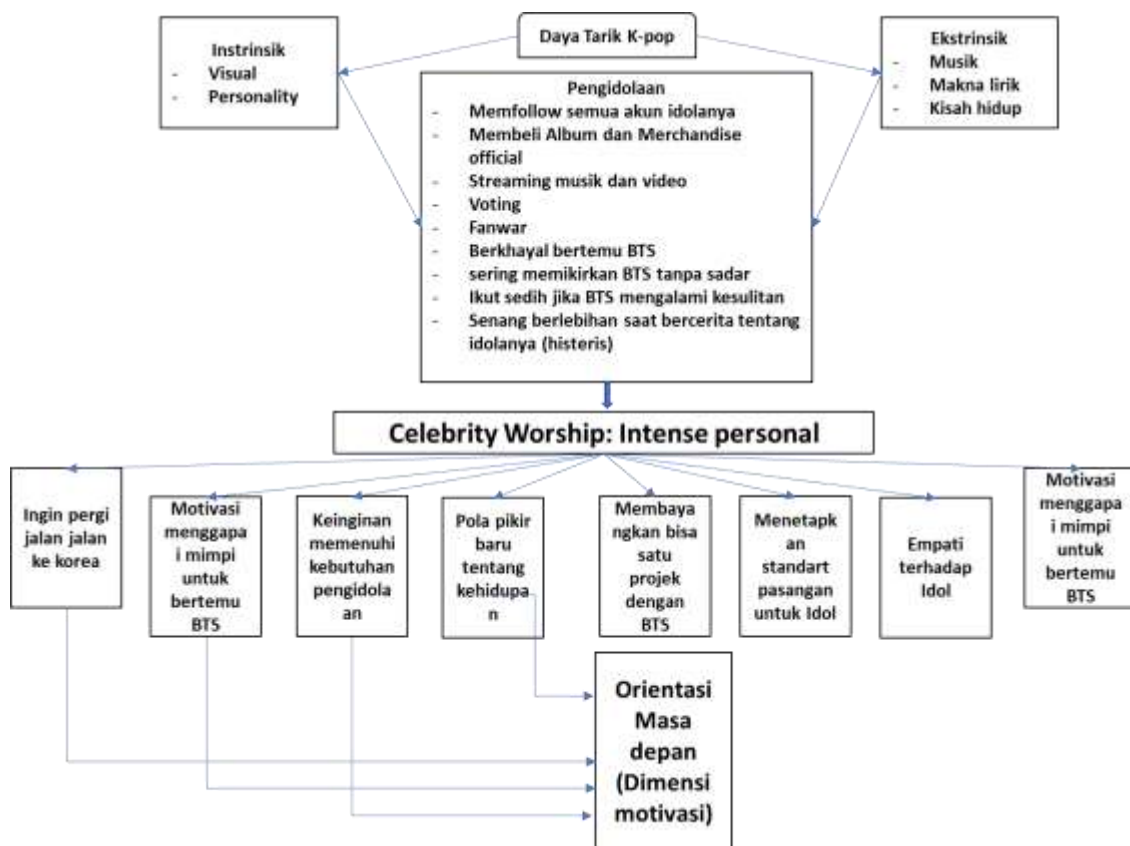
Daya Tarik K-pop

Instrinsik
- Visual
- Personality

Ekstrinsik
- Musik
- Makna lirik
- Kisah hidup

Pengidolaan
- Memfollow semua akun idolanya
- Membeli Album dan Merchandise official
- Streaming musik dan video
- Voting
- Fanwar
- Berkhayal bertemu BTS
- sering memikirkan BTS tanpa sadar
- Ikut sedih jika BTS mengalami kesulitan
- Senang berlebihan saat bercerita tentang idolanya (histeris)

Celebrity Worship: Intense personal

Ingin pergi jalan jalan ke korea

Motivasi menggapai mimpi untuk bertemu BTS

Keinginan memenuhi kebutuhan pengidolaan

Pola pikir baru tentang kehidupan

Membayangkan bisa satu projek dengan BTS

Menetapkan standart pasangan untuk Idol

Empati terhadap Idol

Motivasi menggapai mimpi untuk bertemu BTS

Orientasi Masa depan (Dimensi motivasi)